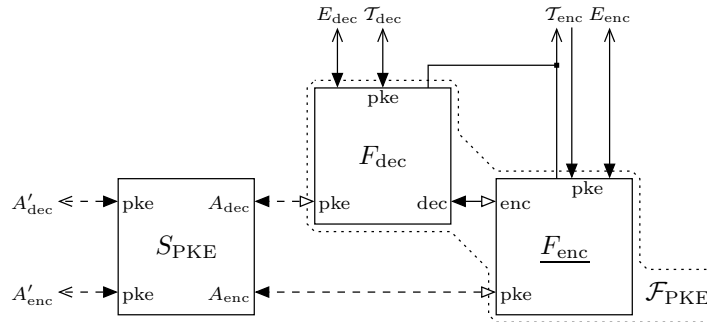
$E_{\text{dec}}$ $\mathcal{T}_{\text{dec}}$

$\mathcal{T}_{\text{enc}}$ $E_{\text{enc}}$

pke

$F_{\text{dec}}$

pke

dec

enc

pke

$\underline{F_{\text{enc}}}$

pke

$A'_{\text{dec}}$

pke

$A_{\text{dec}}$

$S_{\text{PKE}}$

$A'_{\text{enc}}$

pke

$A_{\text{enc}}$

$\mathcal{F}_{\text{PKE}}$